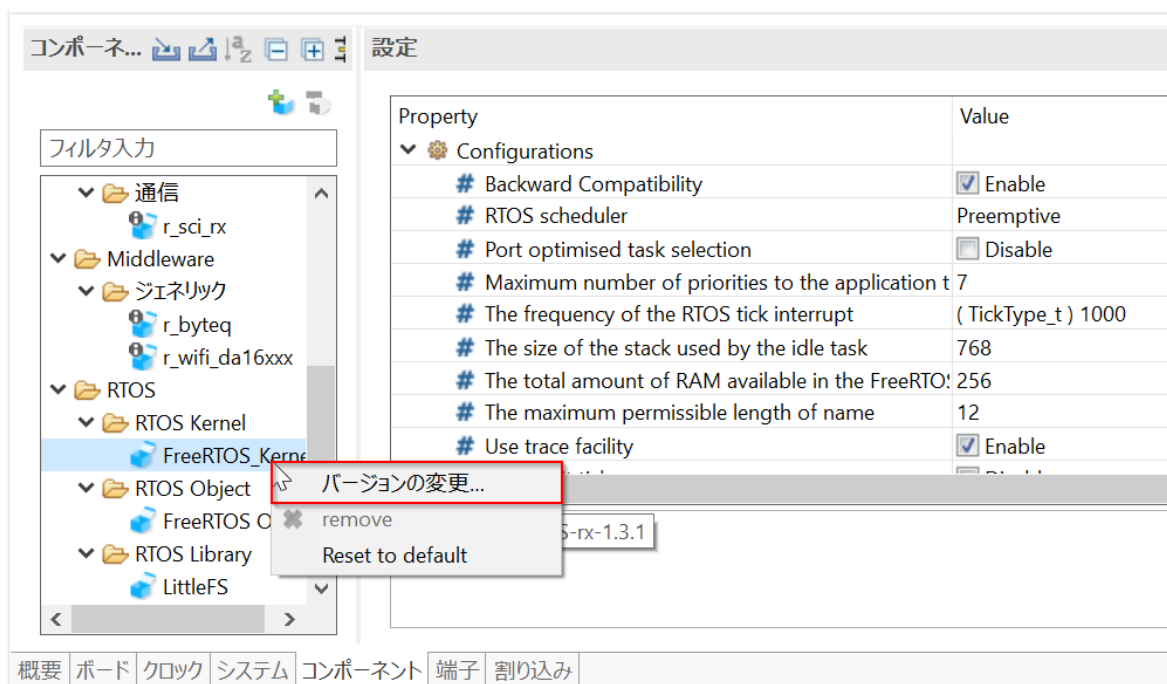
コンポーネ...

設定

フィルタ入力

通信
r_sci_rx
Middleware
ジェネリック
r_byteq
r_wifi_da16xxx
RTOS
RTOS Kernel
FreeRTOS_Kerne
RTOS Object
FreeRTOS O
RTOS Library
LittleFS

| Property | Value |
|---|---|
| Configurations | |
| Backward Compatibility | Enable |
| RTOS scheduler | Preemptive |
| Port optimised task selection | Disable |
| Maximum number of priorities to the application t | 7 |
| The frequency of the RTOS tick interrupt | ( TickType_t ) 1000 |
| The size of the stack used by the idle task | 768 |
| The total amount of RAM available in the FreeRTO: | 256 |
| The maximum permissible length of name | 12 |
| Use trace facility | Enable |

バージョンの変更...
remove
Reset to default

S-rx-1.3.1

概要 | ボード | クロック | システム | コンポーネント | 端子 | 割り込み